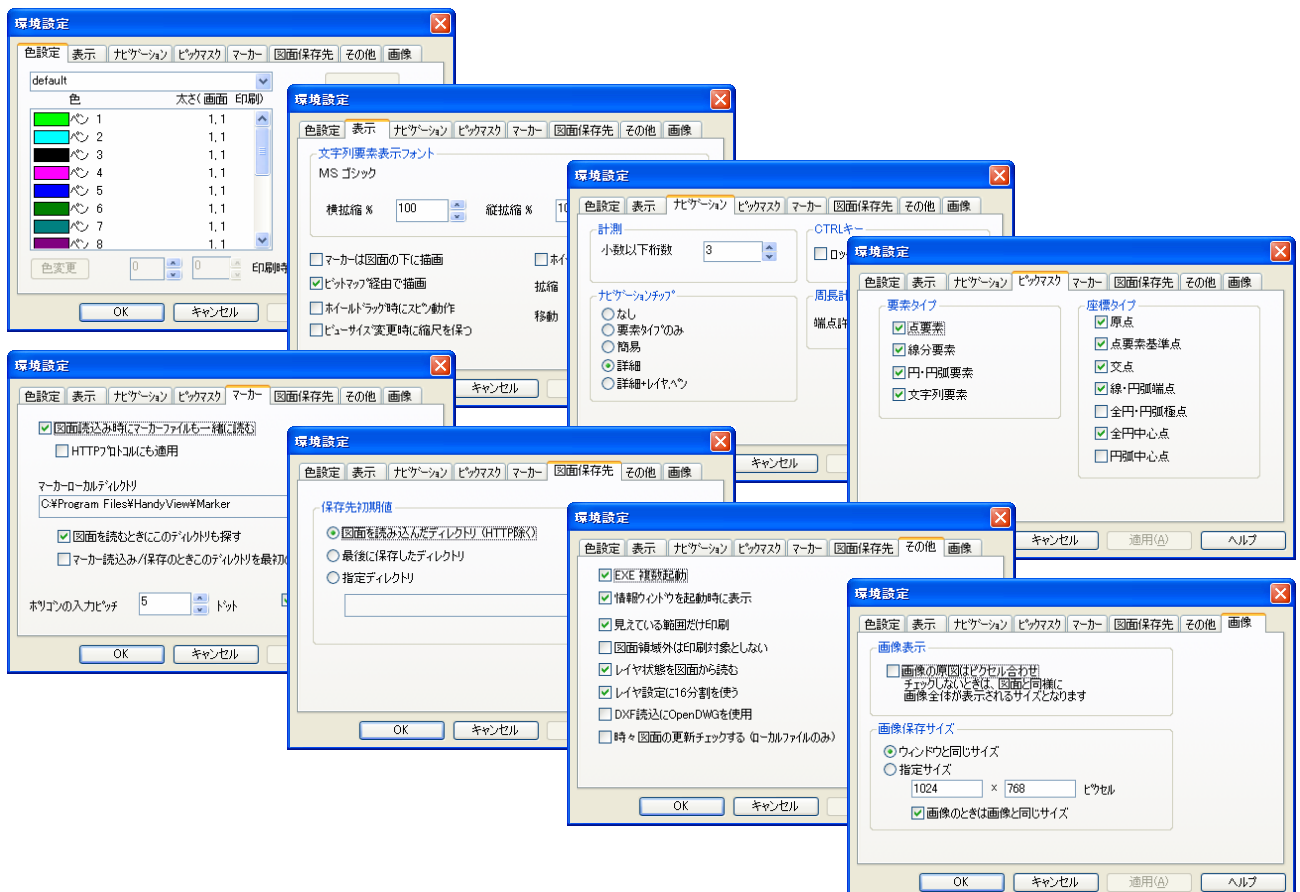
環境設定

色設定 表示 ﾅﾋﾞｹﾞｰｼｮﾝ ﾋﾟｯｸﾏｽｸ マーカー 図面保存先 その他 画像

default

色 太さ(画面 印刷)

ペン 1 1, 1
ペン 2 1, 1
ペン 3 1, 1
ペン 4 1, 1
ペン 5 1, 1
ペン 6 1, 1
ペン 7 1, 1
ペン 8 1, 1

色変更 0 0 印刷時

OK キャンセル

環境設定

色設定 表示 ﾅﾋﾞｹﾞｰｼｮﾝ ﾋﾟｯｸﾏｽｸ マーカー 図面保存先 その他 画像

文字列要素表示フォント

MS ゴシック

横拡縮 % 100 縦拡縮 % 10

マーカーは図面の下に描画
ﾋﾞｯﾄﾏｯﾌﾟ経由で描画
ホイールﾄﾞﾗｯｸﾞ時にｽﾋﾟﾝ動作
ﾋﾞｭｰｻｲｽﾞ変更時に縮尺を保つ

ホイ
拡縮
移動

キャンセル

環境設定

色設定 表示 ﾅﾋﾞｹﾞｰｼｮﾝ ﾋﾟｯｸﾏｽｸ マーカー 図面保存先 その他 画像

計測
小数以下桁数 3

CTRLキー
ロッ

ﾅﾋﾞｹﾞｰｼｮﾝﾁｯﾌﾟ
なし
要素ﾀｲﾌﾟのみ
簡易
詳細
詳細+ﾚｲﾔ,ﾍﾟﾝ

周長計
端点許

キャンセル

環境設定

色設定 表示 ﾅﾋﾞｹﾞｰｼｮﾝ ﾋﾟｯｸﾏｽｸ マーカー 図面保存先 その他 画像

要素タイプ
点要素
線分要素
円・円弧要素
文字列要素

座標タイプ
原点
点要素基準点
交点
線・円弧端点
全円・円弧極点
全円中心点
円弧中心点

キャンセル 適用(A) ヘルプ

環境設定

色設定 表示 ﾅﾋﾞｹﾞｰｼｮﾝ ﾋﾟｯｸﾏｽｸ マーカー 図面保存先 その他 画像

図面読込み時にマーカーファイルも一緒に読む
HTTPﾌﾟﾛﾄｺﾙにも適用

マーカーローカルディレクトリ
C:¥Program Files¥HandyView¥Marker

図面を読むときにこのディレクトリも探す
マーカー読込み/保存のときこのディレクトリを最初の

ﾎﾟﾘｺﾞﾝの入力ﾋﾟｯﾁ 5 ﾄﾞｯﾄ

OK キャンセル

環境設定

色設定 表示 ﾅﾋﾞｹﾞｰｼｮﾝ ﾋﾟｯｸﾏｽｸ マーカー 図面保存先 その他 画像

保存先初期値
図面を読み込んだディレクトリ(HTTP除く)
最後に保存したディレクトリ
指定ディレクトリ

OK キャンセル

環境設定

色設定 表示 ﾅﾋﾞｹﾞｰｼｮﾝ ﾋﾟｯｸﾏｽｸ マーカー 図面保存先 その他 画像

EXE 複数起動
情報ｳｨﾝﾄﾞｳを起動時に表示
見ている範囲だけ印刷
図面領域外は印刷対象としない
レイヤ状態を図面から読む
レイヤ設定に16分割を使う
DXF読込にOpenDWGを使用
時々図面の更新チェックする(ローカルファイルのみ)

OK キャンセル

環境設定

色設定 表示 ﾅﾋﾞｹﾞｰｼｮﾝ ﾋﾟｯｸﾏｽｸ マーカー 図面保存先 その他 画像

画像表示
画像の原図はピクセル合わせ
チェックしないときは、図面と同様に画像全体が表示されるサイズとなります

画像保存サイズ
ウィンドウと同じサイズ
指定サイズ
1024 × 768 ﾋﾟｸｾﾙ
画像のときは画像と同じサイズ

OK キャンセル 適用(A) ヘルプ